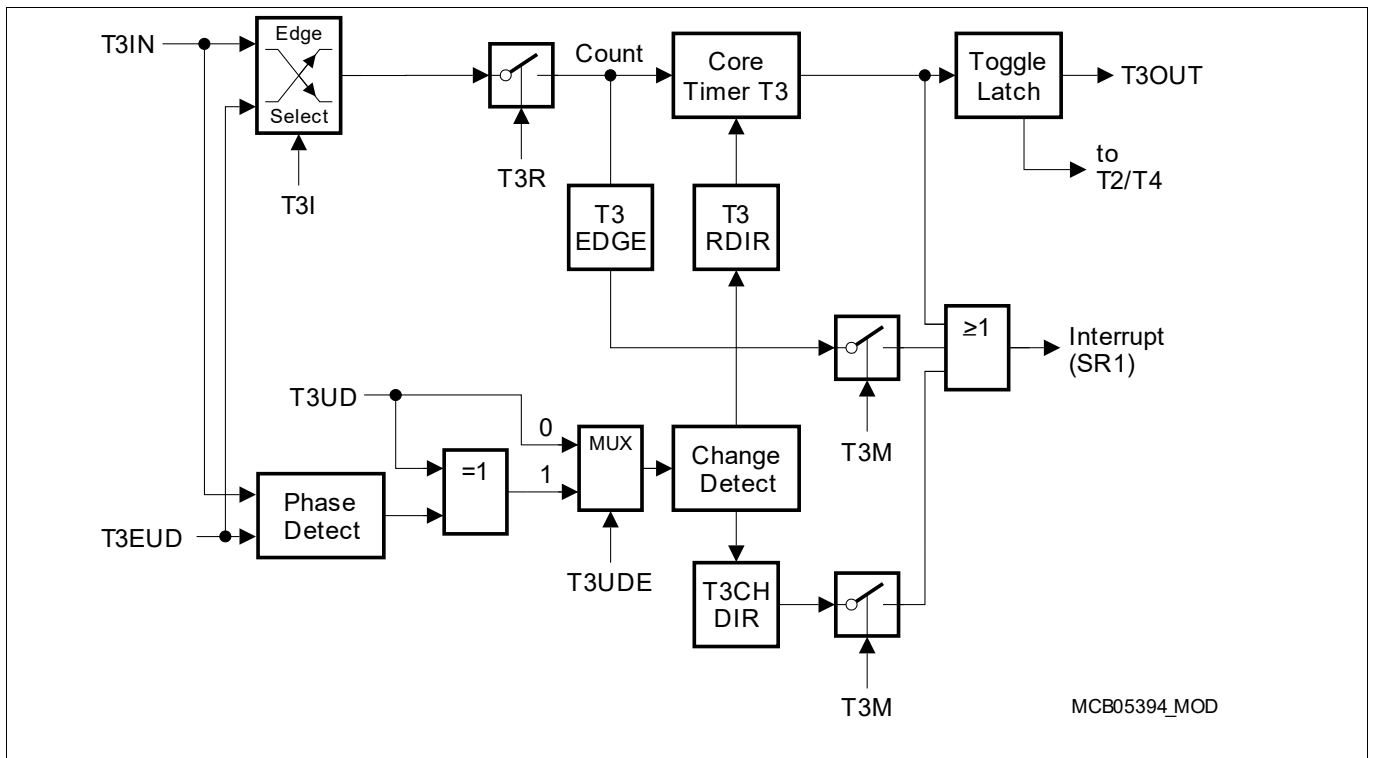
T3IN

Edge
Select

T3I

T3R

Count

Core
Timer T3

Toggle
Latch

T3OUT

to
T2/T4

T3
EDGE

T3
RDIR

$\geq 1$

Interrupt
(SR1)

T3UD

0

MUX

1

=1

Change
Detect

T3M

Phase
Detect

T3EUD

T3UDE

T3CH
DIR

T3M

MCB05394_MOD